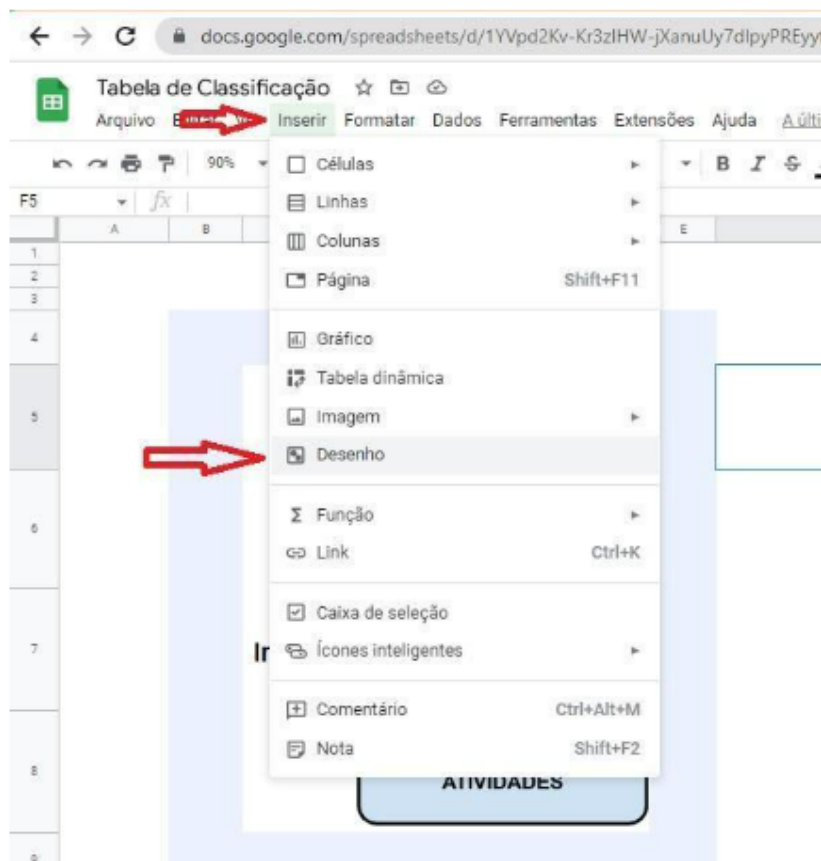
docs.google.com/spreadsheets/d/1YVpd2Kv-Kr3zIHW-jXanuUy7dlpyPREyy

Tabela de Classificação

Arquivo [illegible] Inserir Formatar Dados Ferramentas Extensões Ajuda A últ

90%

B I S

F5

A B E

1 2 3 4 5 6 7 8 9

Células

Linhas

Colunas

Página Shift+F11

Gráfico

Tabela dinâmica

Imagem

Desenho

Função

Link Ctrl+K

Caixa de seleção

Ícones inteligentes

Comentário Ctrl+Alt+M

Nota Shift+F2

In

ATIVIDADES